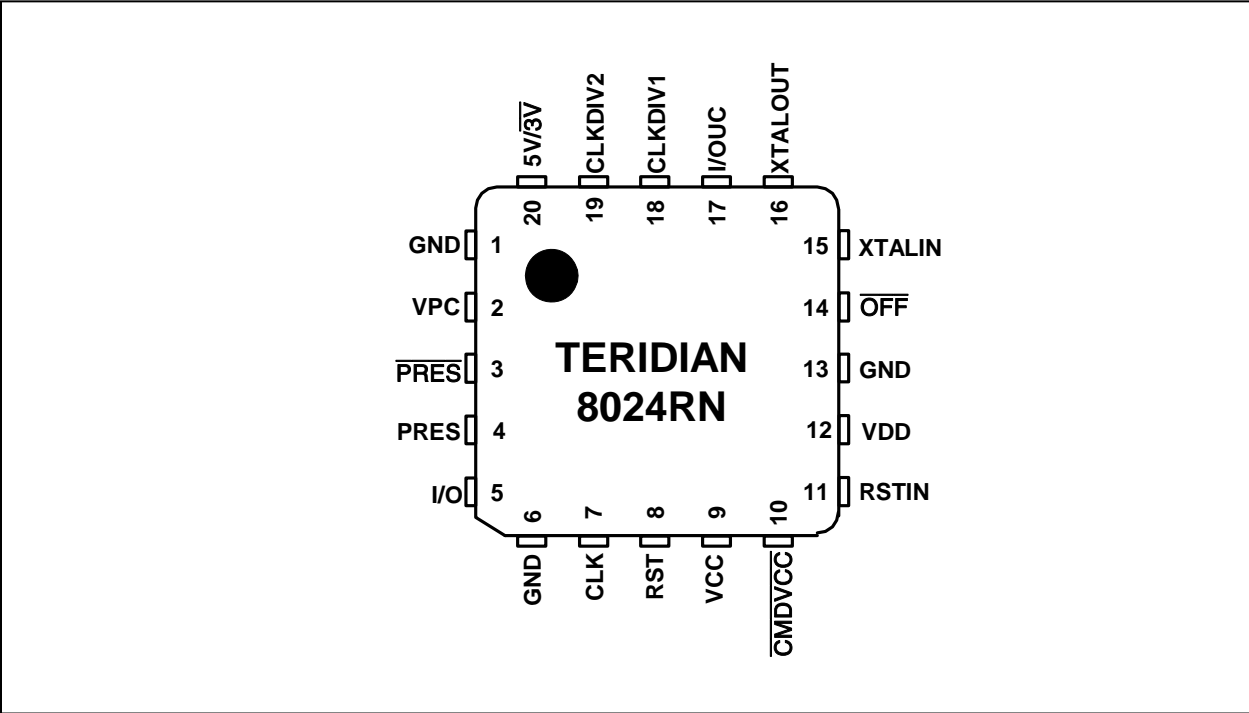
$5V/\overline{3V}$ CLKDIV2 CLKDIV1 I/OUC XTALOUT

20 19 18 17 16

GND 1
VPC 2
$\overline{PRES}$ 3
PRES 4
I/O 5

15 XTALIN
14 $\overline{OFF}$
13 GND
12 VDD
11 RSTIN

TERIDIAN
8024RN

6 7 8 9 10

GND CLK RST VCC $\overline{CMDVCC}$